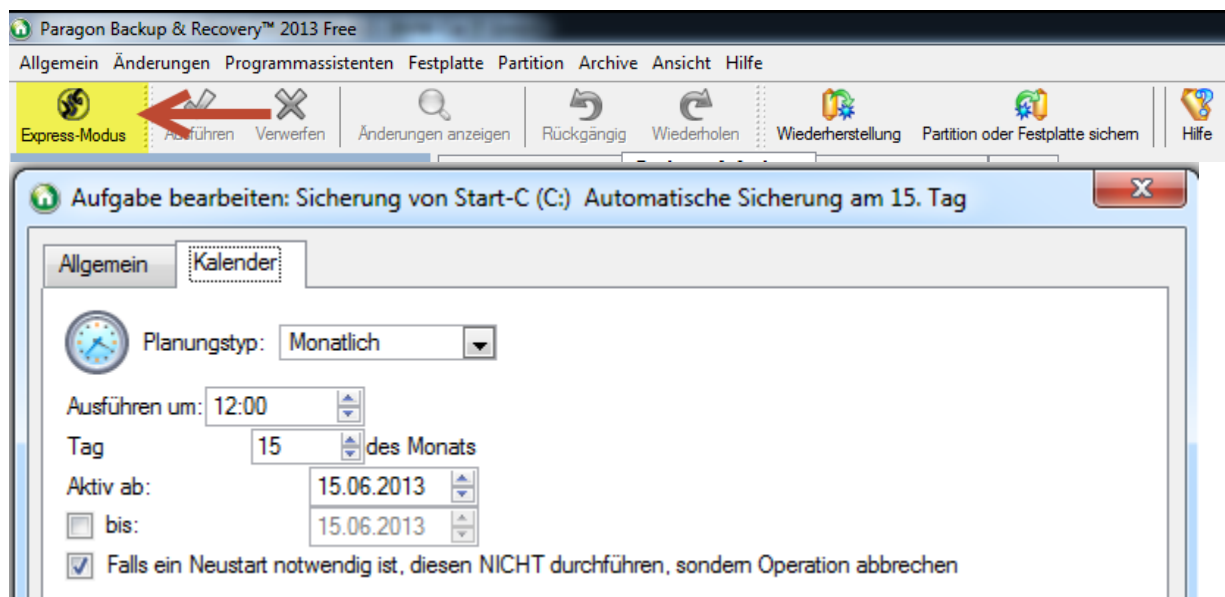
Paragon Backup & Recovery™ 2013 Free

Allgemein Änderungen Programmassistenten Festplatte Partition Archive Ansicht Hilfe

Express-Modus Ausführen Verwerfen Änderungen anzeigen Rückgängig Wiederholen Wiederherstellung Partition oder Festplatte sichern Hilfe

Aufgabe bearbeiten: Sicherung von Start-C (C:) Automatische Sicherung am 15. Tag

Allgemein Kalender

Planungstyp: Monatlich

Ausführen um: 12:00

Tag 15 des Monats

Aktiv ab: 15.06.2013

bis: 15.06.2013

Falls ein Neustart notwendig ist, diesen NICHT durchführen, sondern Operation abbrechen